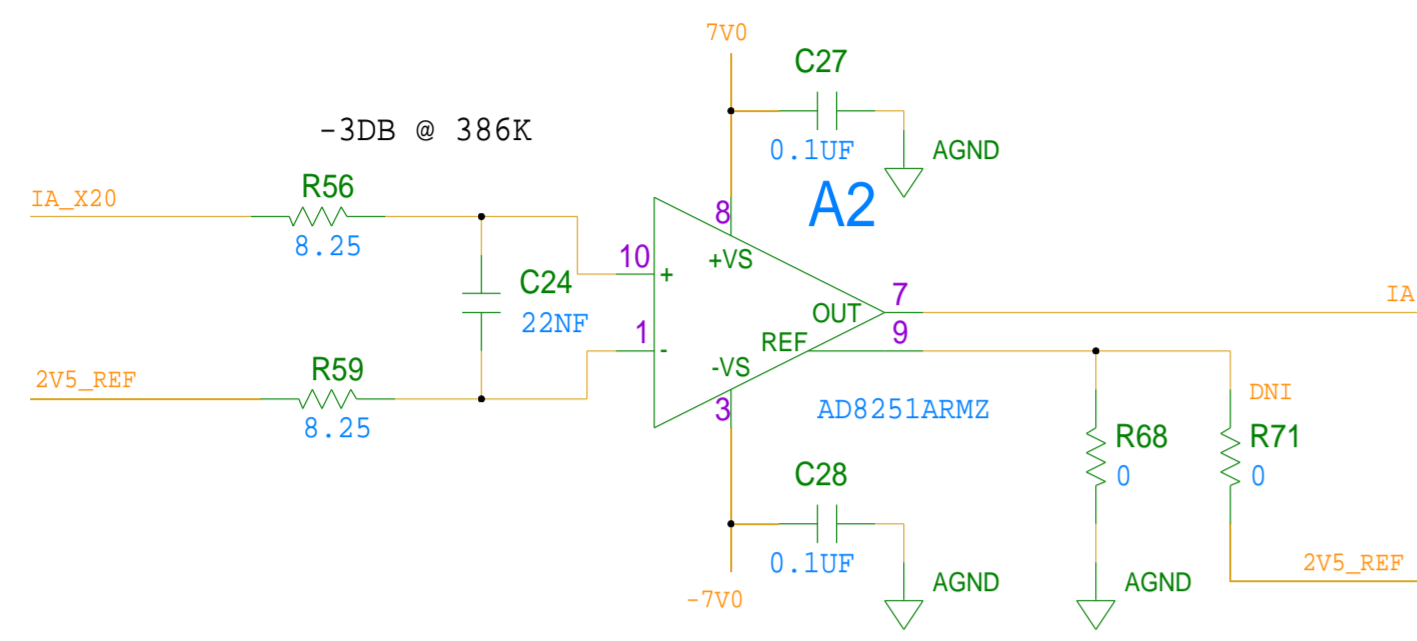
7V0

C27

0.1UF

AGND

-3DB @ 386K

A2

IA_X20

R56

8.25

8

10

+VS

+

C24

22NF

OUT

7

IA

1

-

REF

9

2V5_REF

R59

8.25

-VS

DNI

3

AD8251ARMZ

R68

0

R71

0

C28

0.1UF

2V5_REF

AGND

AGND

-7V0